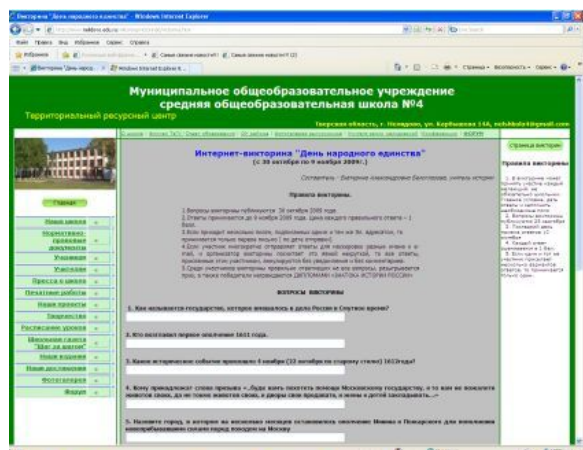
Викторина "День народного единства" - Windows Internet Explorer

Файл Правка Вид Избранное Сервис Справка

Избранное

Викторина "День народ...

Муниципальное общеобразовательное учреждение средняя общеобразовательная школа №4

Территориальный ресурсный центр

Тверская область, г. Нелидово, ул. Карбышева 14А, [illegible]

Главная

Наша школа

Нормативно-правовые документы

Ученикам

Учителям

Пресса о школе

Печатные работы

Наши проекты

Творчество

Расписание уроков

Школьная газета "Шаг за шагом"

Наши издания

Наши достижения

Фотогалерея

Форум

Интернет-викторина "День народного единства"

(с 30 октября по 9 ноября 2009г.)

Составитель: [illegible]

Правила викторины.

1.Вопросы викторины публикуются 30 октября 2009 года.
2.Ответы принимаются до 9 ноября 2009 года. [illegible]
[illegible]

ВОПРОСЫ ВИКТОРИНЫ

1. Как называется государство, которое вмешалось в дела России в Смутное время?

2. Кто возглавил первое ополчение 1611 года.

3. Какое историческое событие произошло 4 ноября (22 октября по старому стилю) 1612года?

4. Кому принадлежат слова призыва «...Буде нам похотеть помощи Московскому государству, то не пожалети животов своих, да не токмо животов своих, а дворы свои продавать, и жены и детей закладывать...»

5. Назовите город, в котором на вечевом площади состоялось ополчение Минина и Пожарского для изгнания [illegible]

Страница викторин

Правила викторины

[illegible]